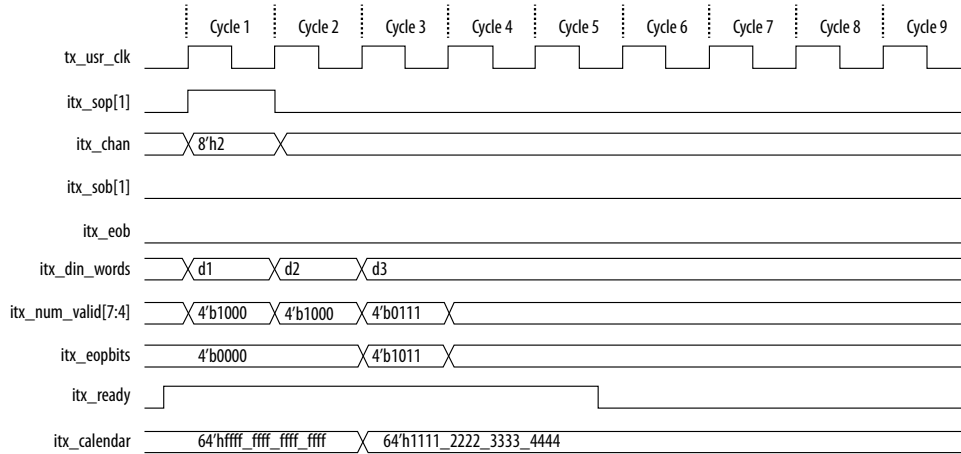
Cycle 1 Cycle 2 Cycle 3 Cycle 4 Cycle 5 Cycle 6 Cycle 7 Cycle 8 Cycle 9

tx_usr_clk

itx_sop[1]

itx_chan 8'h2

itx_sob[1]

itx_eob

itx_din_words d1 d2 d3

itx_num_valid[7:4] 4'b1000 4'b1000 4'b0111

itx_eopbits 4'b0000 4'b1011

itx_ready

itx_calendar 64'hffff_ffff_ffff_ffff 64'h1111_2222_3333_4444